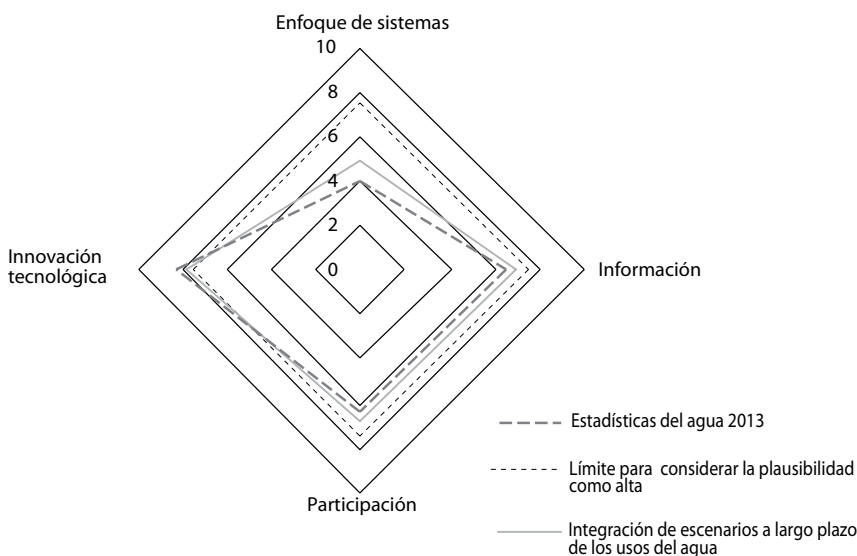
Enfoque de sistemas

10

8

6

4

2

0

Innovación tecnológica

Información

Participación

Estadísticas del agua 2013

Límite para considerar la plausibilidad como alta

Integración de escenarios a largo plazo de los usos del agua